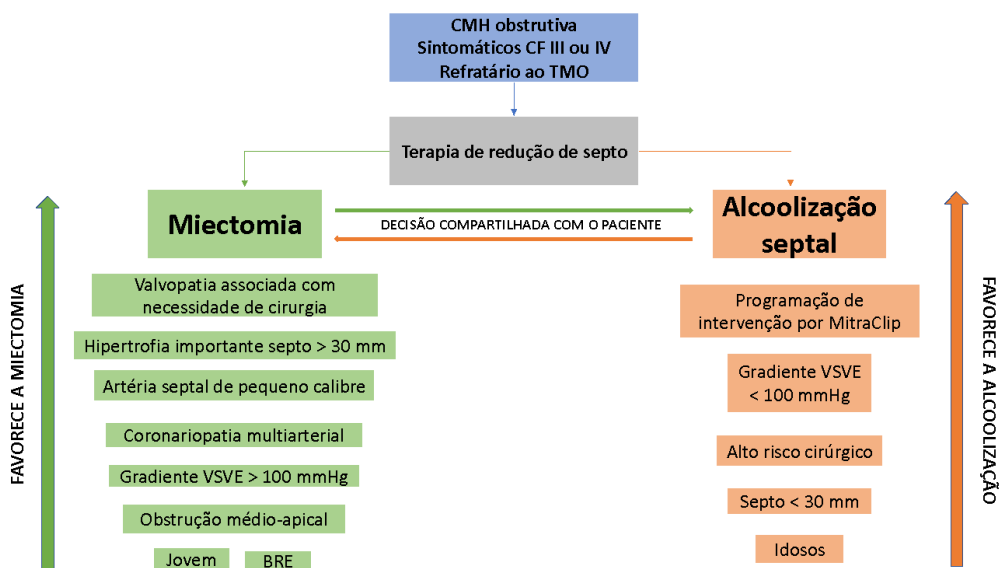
CMH obstrutiva
Sintomáticos CF III ou IV
Refratário ao TMO

Terapia de redução de septo

Miectomia

DECISÃO COMPARTILHADA COM O PACIENTE

Alcoolização septal

FAVORECE A MIECTOMIA

Valvopatia associada com necessidade de cirurgia

Hipertrofia importante septo > 30 mm

Artéria septal de pequeno calibre

Coronariopatia multiarterial

Gradiente VSVE > 100 mmHg

Obstrução médio-apical

Jovem

BRE

Programação de intervenção por MitraClip

Gradiente VSVE < 100 mmHg

Alto risco cirúrgico

Septo < 30 mm

Idosos

FAVORECE A ALCOOLIZAÇÃO